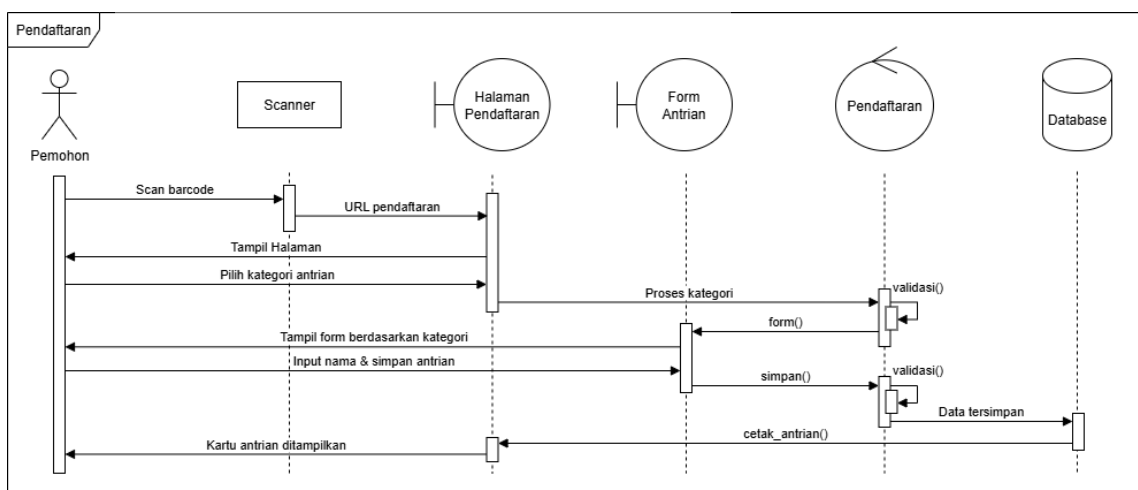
Pendaftaran

Pemohon

Scanner

Halaman Pendaftaran

Form Antrian

Pendaftaran

Database

Scan barcode

URL pendaftaran

Tampil Halaman

Pilih kategori antrian

Proses kategori

validasi()

form()

Tampil form berdasarkan kategori

Input nama & simpan antrian

simpan()

validasi()

Data tersimpan

cetak_antrian()

Kartu antrian ditampilkan